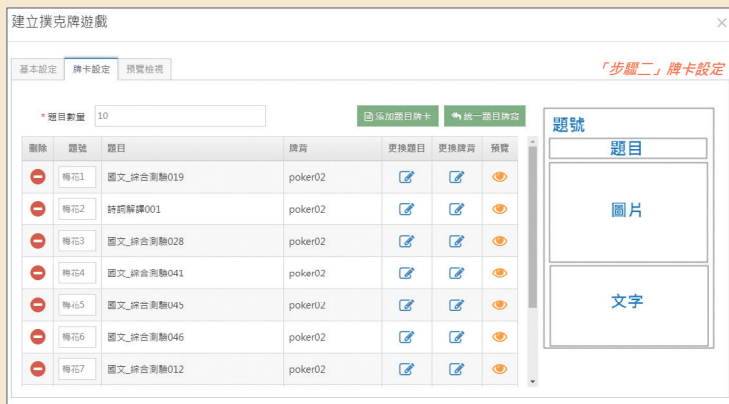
建立撲克牌遊戲

×

基本設定 牌卡設定 預覽檢視

「步驟二」牌卡設定

* 題目數量 10

添加題目牌卡 統一題目牌背

| 刪除 | 題號 | 題目 | 牌背 | 更換題目 | 更換牌背 | 預覽 |
|---|---|---|---|---|---|---|
| | 梅花1 | 國文_綜合測驗019 | poker02 | | | |
| | 梅花2 | 詩詞解譯001 | poker02 | | | |
| | 梅花3 | 國文_綜合測驗028 | poker02 | | | |
| | 梅花4 | 國文_綜合測驗041 | poker02 | | | |
| | 梅花5 | 國文_綜合測驗045 | poker02 | | | |
| | 梅花6 | 國文_綜合測驗046 | poker02 | | | |
| | 梅花7 | 國文_綜合測驗012 | poker02 | | | |

題號

題目

圖片

文字